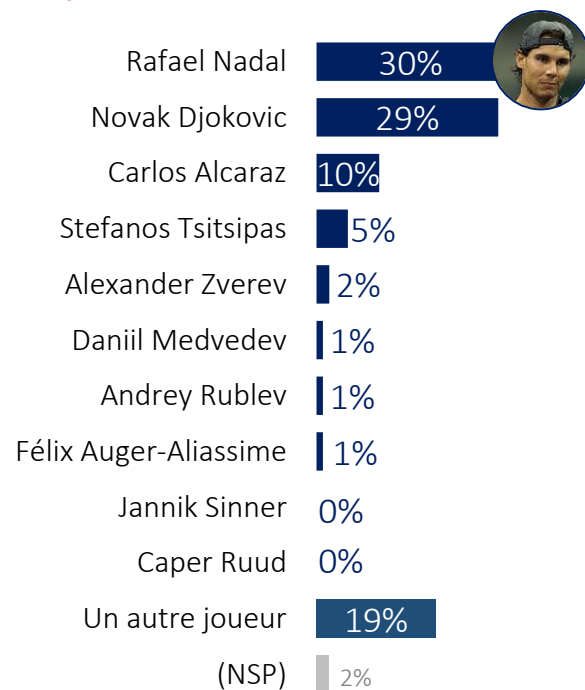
Rafael Nadal 30%
Novak Djokovic 29%
Carlos Alcaraz 10%
Stefanos Tsitsipas 5%
Alexander Zverev 2%
Daniil Medvedev 1%
Andrey Rublev 1%
Félix Auger-Aliassime 1%
Jannik Sinner 0%
Caper Ruud 0%
Un autre joueur 19%
(NSP) 2%